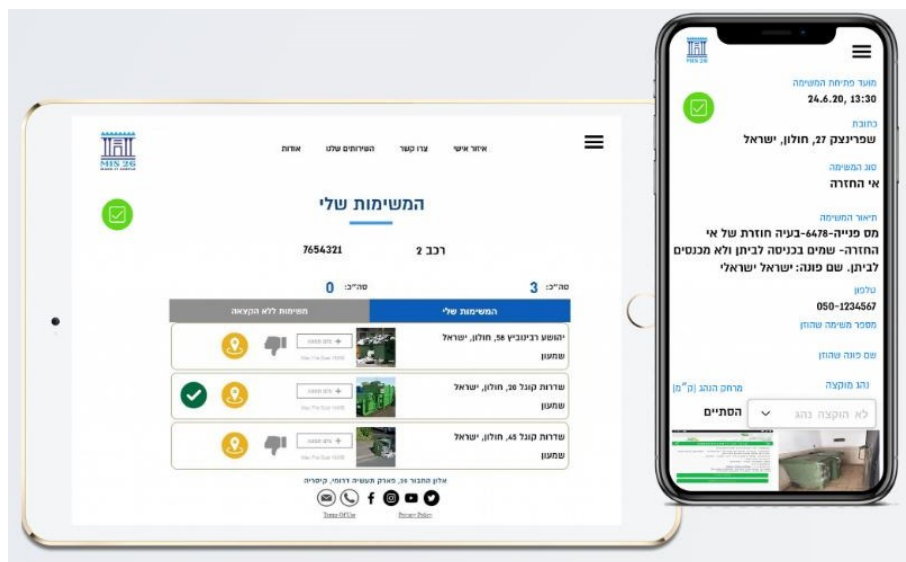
MIS 26

אודות
השירותים שלנו
צרו קשר
איזור אישי

המשימות שלי

7654321
רכב 2

סה"כ: 3
סה"כ: 0

המשימות שלי
משימות ללא הקצאה

יהושע רבינוביץ 58, חולון, ישראל
שמעון

שדרות קוגל 20, חולון, ישראל
שמעון

שדרות קוגל 45, חולון, ישראל
שמעון

אלון התבור 26, פארק תעשיה דרומי, קיסריה

Terms Of Use
Privacy Policy

MIS 26

מועד פתיחת המשימה
24.6.20, 13:30

כתובת
שפרינצק 27, חולון, ישראל

סוג המשימה
אי החזרה

תיאור המשימה
מס פנייה-6478-בעיה חוזרת של אי החזרה- שמים בכניסה לביתן ולא מכנסים לביתן. שם פונה: ישראל ישראלי

טלפון
050-1234567

מספר משימה שהוזן

שם פונה שהוזן

נהג מוקצה
מרחק הנהג (ק"מ)

לא הוקצה נהג
הסתיים